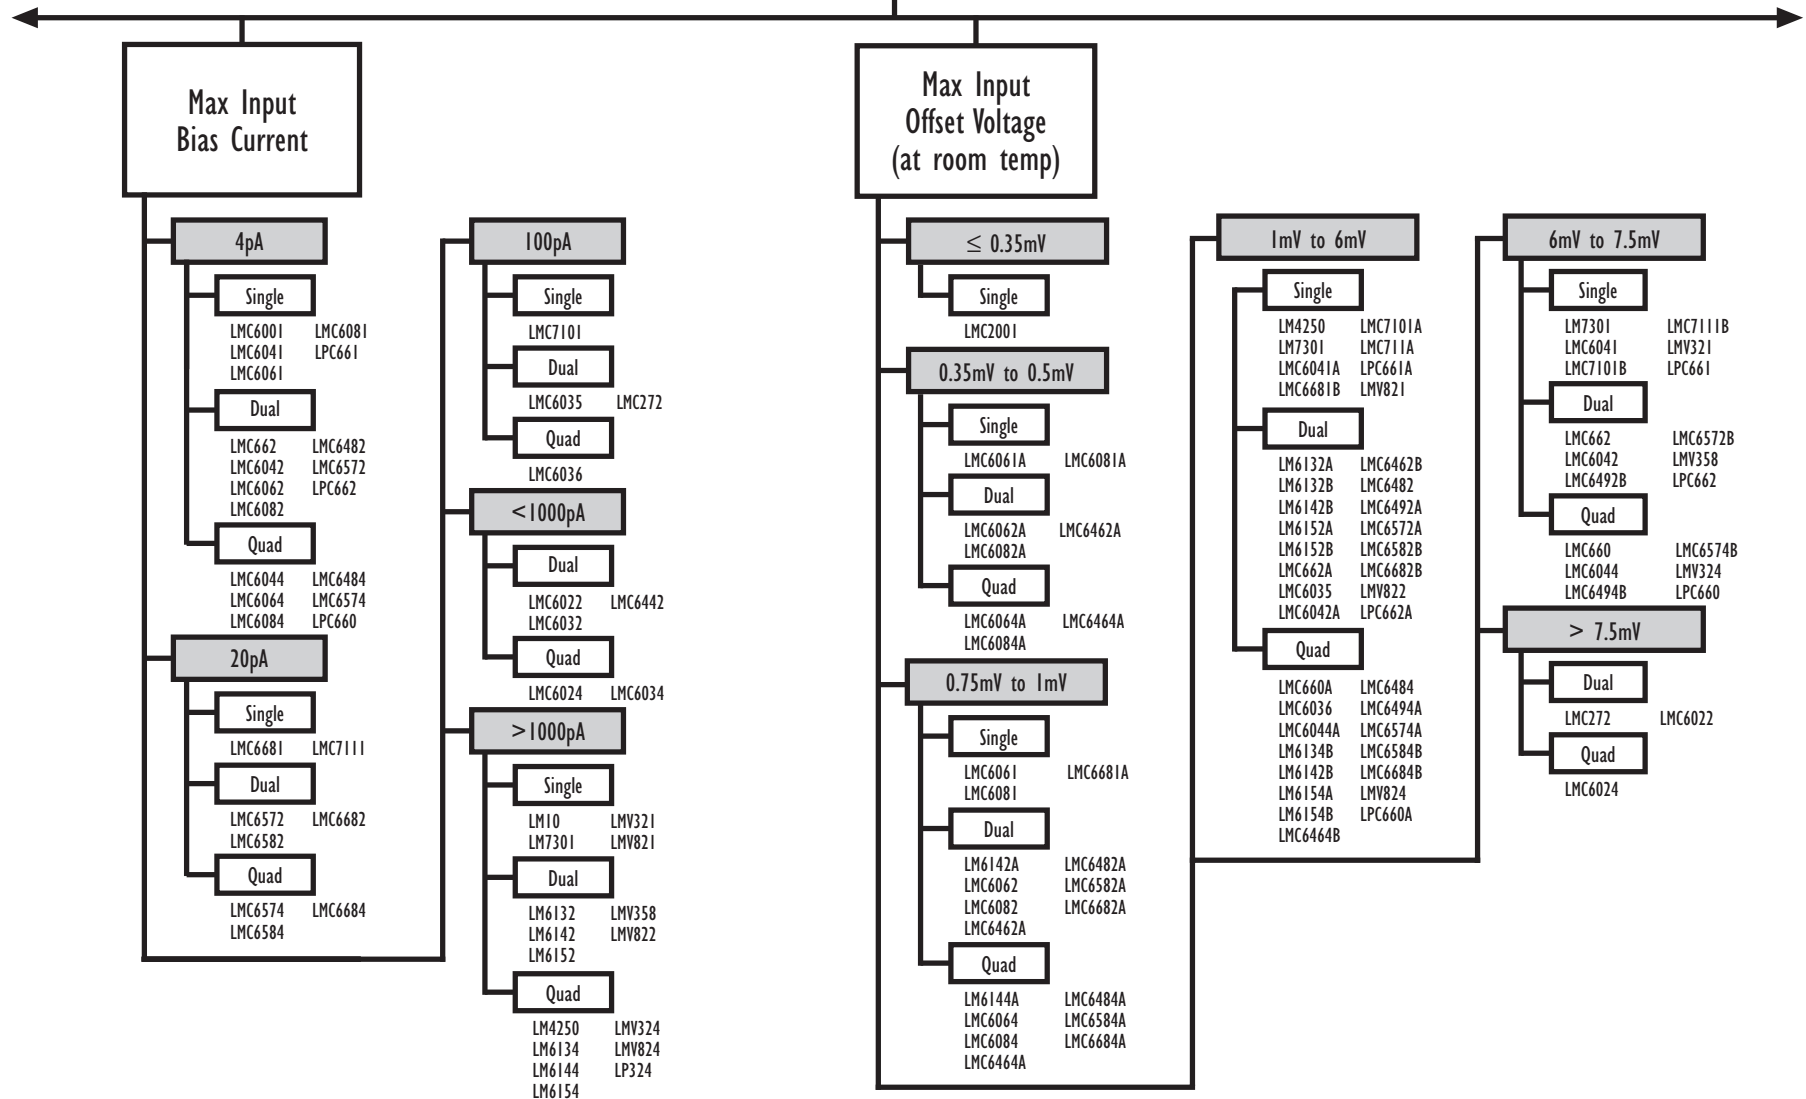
Max Input Bias Current

4pA

Single

LMC6001 LMC6081
LMC6041 LPC661
LMC6061

Dual

LMC662 LMC6482
LMC6042 LMC6572
LMC6062 LPC662
LMC6082

Quad

LMC6044 LMC6484
LMC6064 LMC6574
LMC6084 LPC660

20pA

Single

LMC6681 LMC7111

Dual

LMC6572 LMC6682
LMC6582

Quad

LMC6574 LMC6684
LMC6584

100pA

Single

LMC7101

Dual

LMC6035 LMC272

Quad

LMC6036

<1000pA

Dual

LMC6022 LMC6442
LMC6032

Quad

LMC6024 LMC6034

>1000pA

Single

LM10 LMV321
LM7301 LMV821

Dual

LM6132 LMV358
LM6142 LMV822
LM6152

Quad

LM4250 LMV324
LM6134 LMV824
LM6144 LP324
LM6154

Max Input Offset Voltage (at room temp)

$\leq$ 0.35mV

Single

LMC2001

0.35mV to 0.5mV

Single

LMC6061A LMC6081A

Dual

LMC6062A LMC6462A
LMC6082A

Quad

LMC6064A LMC6464A
LMC6084A

0.75mV to 1mV

Single

LMC6061 LMC6681A
LMC6081

Dual

LM6142A LMC6482A
LMC6062 LMC6582A
LMC6082 LMC6682A
LMC6462A

Quad

LM6144A LMC6484A
LMC6064 LMC6584A
LMC6084 LMC6684A
LMC6464A

1mV to 6mV

Single

LM4250 LMC7101A
LM7301 LMC711A
LMC6041A LPC661A
LMC6681B LMV821

Dual

LM6132A LMC6462B
LM6132B LMC6482
LM6142B LMC6492A
LM6152A LMC6572A
LM6152B LMC6582B
LMC662A LMC6682B
LMC6035 LMV822
LMC6042A LPC662A

Quad

LMC660A LMC6484
LMC6036 LMC6494A
LMC6044A LMC6574A
LM6134B LMC6584B
LM6142B LMC6684B
LM6154A LMV824
LM6154B LPC660A
LMC6464B

6mV to 7.5mV

Single

LM7301 LMC7111B
LMC6041 LMV321
LMC7101B LPC661

Dual

LMC662 LMC6572B
LMC6042 LMV358
LMC6492B LPC662

Quad

LMC660 LMC6574B
LMC6044 LMV324
LMC6494B LPC660

> 7.5mV

Dual

LMC272 LMC6022

Quad

LMC6024